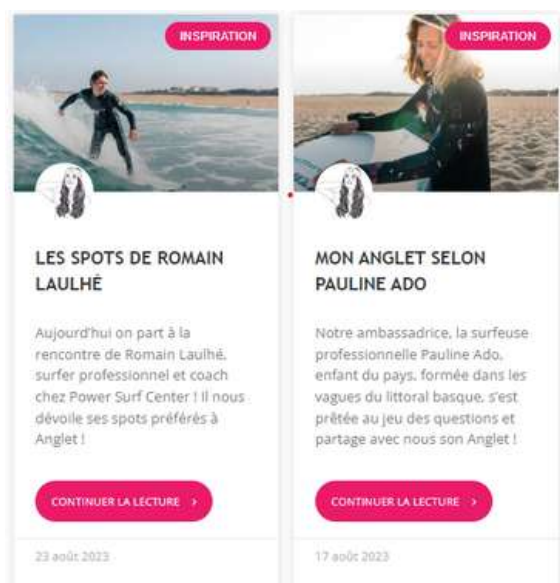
INSPIRATION

LES SPOTS DE ROMAIN LAULHÉ

Aujourd'hui on part à la rencontre de Romain Laulhé, surfer professionnel et coach chez Power Surf Center ! Il nous dévoile ses spots préférés à Anglet !

CONTINUER LA LECTURE ›

23 août 2023

INSPIRATION

MON ANGLET SELON PAULINE ADO

Notre ambassadrice, la surfeuse professionnelle Pauline Ado, enfant du pays, formée dans les vagues du littoral basque, s'est prêtée au jeu des questions et partage avec nous son Anglet !

CONTINUER LA LECTURE ›

17 août 2023